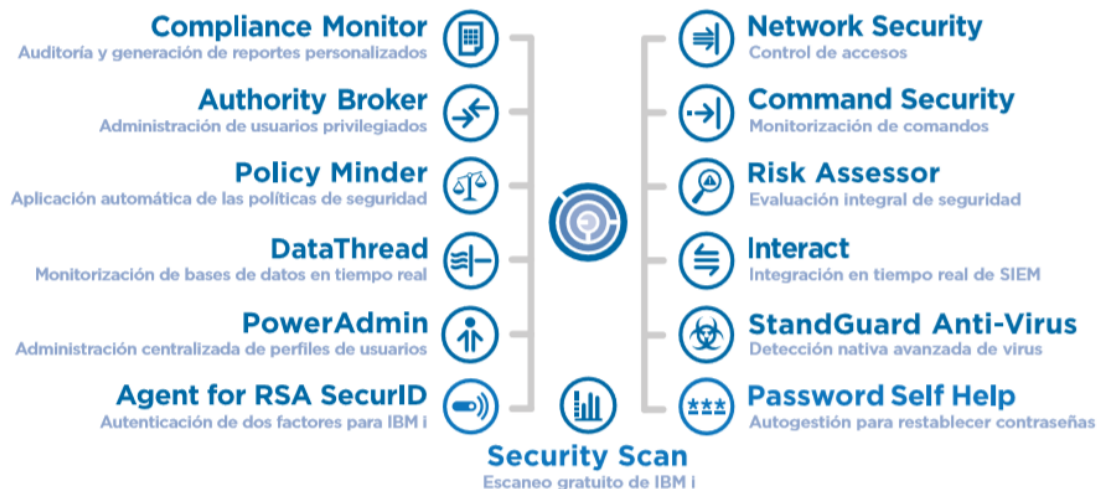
Compliance Monitor
Auditoría y generación de reportes personalizados

Authority Broker
Administración de usuarios privilegiados

Policy Minder
Aplicación automática de las políticas de seguridad

DataThread
Monitorización de bases de datos en tiempo real

PowerAdmin
Administración centralizada de perfiles de usuarios

Agent for RSA SecurID
Autenticación de dos factores para IBM i

Network Security
Control de accesos

Command Security
Monitorización de comandos

Risk Assessor
Evaluación integral de seguridad

Interact
Integración en tiempo real de SIEM

StandGuard Anti-Virus
Detección nativa avanzada de virus

Password Self Help
Autogestión para restablecer contraseñas

***

Security Scan
Escaneo gratuito de IBM i